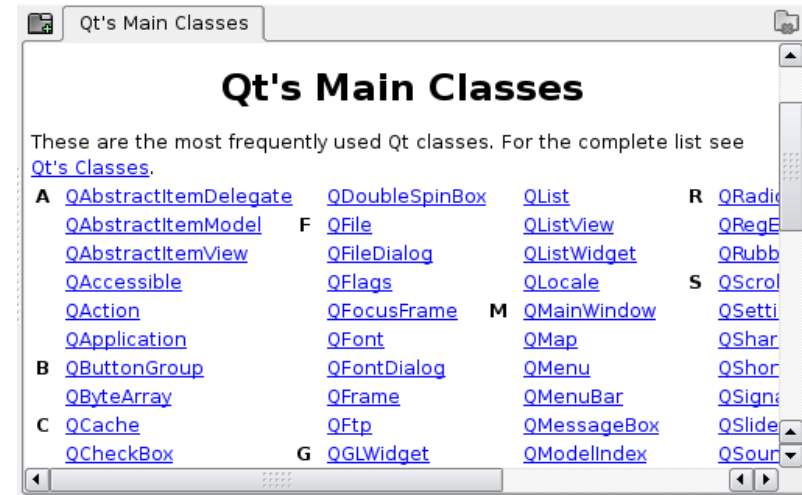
Qt's Main Classes

Qt's Main Classes

These are the most frequently used Qt classes. For the complete list see Qt's Classes.

| | | | | | | | |
|---|---|---|---|---|---|---|---|
| A | QAbstractItemDelegate | | QDoubleSpinBox | | QList | R | QRadi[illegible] |
| | QAbstractItemModel | F | QFile | | QListView | | QRegE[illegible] |
| | QAbstractItemView | | QFileDialog | | QListWidget | | QRubb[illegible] |
| | QAccessible | | QFlags | | QLocale | S | QScrol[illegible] |
| | QAction | | QFocusFrame | M | QMainWindow | | QSetti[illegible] |
| | QApplication | | QFont | | QMap | | QShar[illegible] |
| B | QButtonGroup | | QFontDialog | | QMenu | | QShor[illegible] |
| | QByteArray | | QFrame | | QMenuBar | | QSigna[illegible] |
| C | QCache | | QFtp | | QMessageBox | | QSlide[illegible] |
| | QCheckBox | G | QGLWidget | | QModelIndex | | QSour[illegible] |